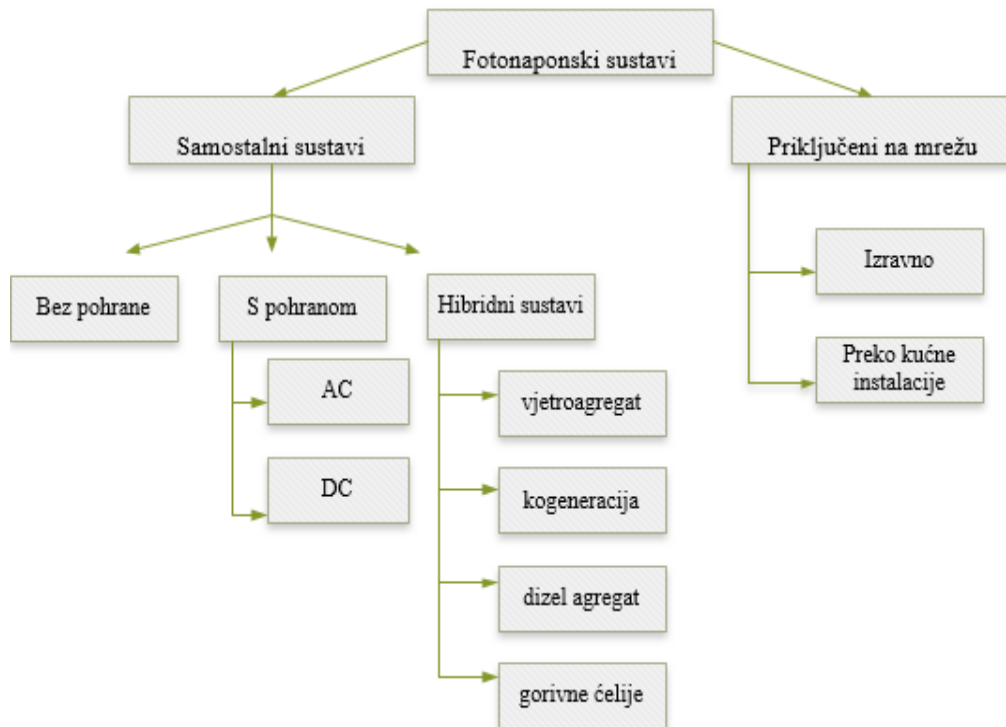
Fotonaponski sustavi

Samostalni sustavi

Priključeni na mrežu

Bez pohrane

S pohranom

Hibridni sustavi

Izravno

Preko kućne instalacije

AC

DC

vjetroagregat

kogeneracija

dizel agregat

gorivne ćelije